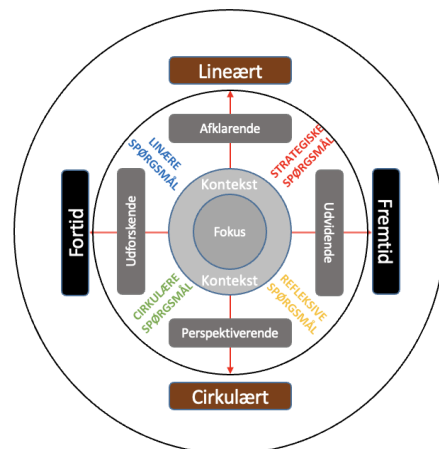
Lineært

Afklarende

LINÆRE SPØRGSMÅL

STRATEGISKE SPØRGSMÅL

Fortid

Udforskende

Kontekst

Fokus

Kontekst

Udvidende

Fremtid

CIRKULÆRE SPØRGSMÅL

REFLEKSIVE SPØRGSMÅL

Perspektiverende

Cirkulært